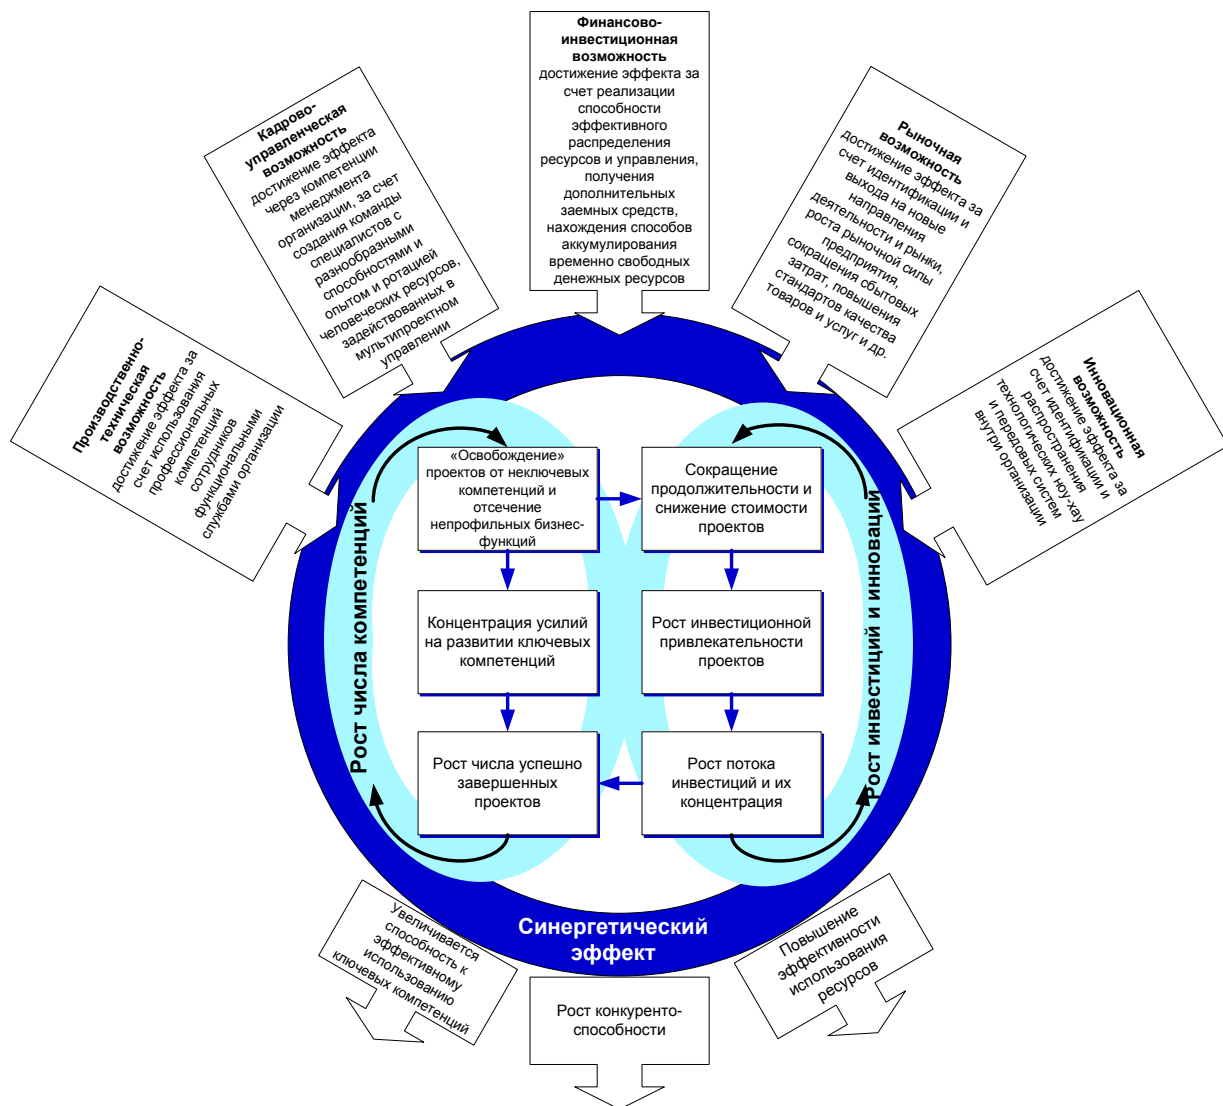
Финансово-инвестиционная возможность
достижение эффекта за счет реализации способности эффективного распределения ресурсов и управления, получения дополнительных заемных средств, нахождения способов аккумулирования временно свободных денежных ресурсов

Кадрово-управленческая возможность
достижение эффекта через компетенции менеджмента организации, за счет создания команды специалистов с разнообразными способностями и опытом и ротацией человеческих ресурсов, задействованных в мультипроектном управлении

Рыночная возможность
достижение эффекта за счет идентификации и выхода на новые направления деятельности и рынки, роста рыночной силы предприятия, сокращения сбытовых затрат, повышения стандартов качества товаров и услуг и др.

Производственно-техническая возможность
достижение эффекта за счет использования профессиональных компетенций сотрудников функциональными службами организации

Инновационная возможность
достижение эффекта за счет идентификации и распространения технологических ноу-хау и передовых систем внутри организации

Рост числа компетенций

Рост инвестиций и инноваций

«Освобождение» проектов от неключевых компетенций и отсечение непрофильных бизнес-функций

Сокращение продолжительности и снижение стоимости проектов

Концентрация усилий на развитии ключевых компетенций

Рост инвестиционной привлекательности проектов

Рост числа успешно завершенных проектов

Рост потока инвестиций и их концентрация

Синергетический эффект

Увеличивается способность к эффективному использованию ключевых компетенций

Рост конкуренто-способности

Повышение эффективности использования ресурсов